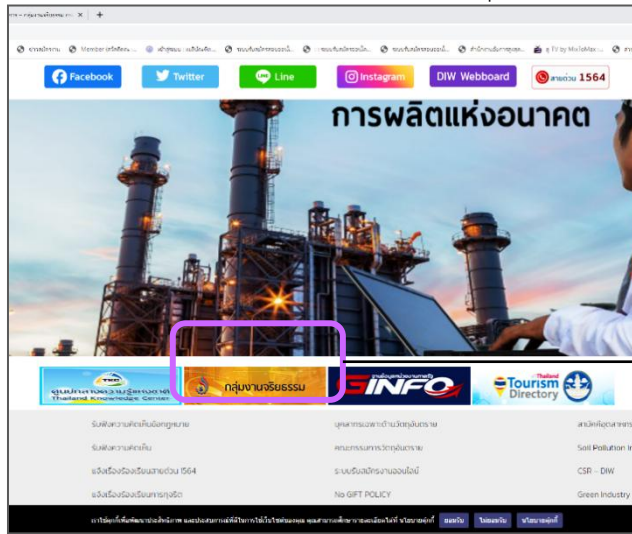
Facebook Twitter Line Instagram DIW Webboard สายด่วน 1564

การผลิตแห่งอนาคต

Thailand Knowledge Center

กลุ่มงานจริยธรรม

INFO

Tourism Directory

รับฟังความคิดเห็นข้อกฎหมาย | บุคลากรและอำนาจหน้าที่ | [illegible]
รับฟังความคิดเห็น | คณะกรรมการ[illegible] | Soil Pollution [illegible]
แจ้งเรื่องร้องเรียนสายด่วน 1564 | ระบบรับสมัครงานออนไลน์ | CSR – DIW
แจ้งเรื่องร้องเรียนการทุจริต | No GIFT POLICY | Green Industry

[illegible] ยอมรับ ไม่ยอมรับ นโยบายคุกกี้